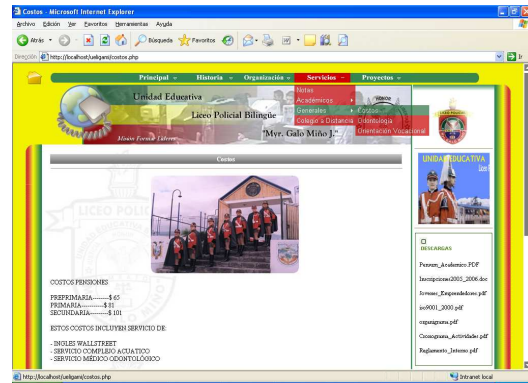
Costos - Microsoft Internet Explorer

Archivo Edición Ver Favoritos Herramientas Ayuda

Atrás Búsqueda Favoritos

Dirección http://localhost/uelgani/costos.php

Principal Historia Organización Servicios Proyectos

Notas
Académicos
Generales
Colegio a Distancia

Costos
Odontología
Orientación Vocacional

Unidad Educativa
Liceo Policial Bilingüe
"Myr. Galo Miño J."

Costos

UNIDAD EDUCATIVA

DESCARGAS

Pensum_Academico.PDF
Inscripciones2005_2006.doc
Jovenes_Emprendedores.pdf
iso9001_2000.pdf
cepunigrama.pdf
Cronograma_Actividades.pdf
Reglamento_Interno.pdf

COSTOS PENSIONES

PREPRIMARIA---------$ 65
PRIMARIA-----------$ 81
SECUNDARIA---------$ 101

ESTOS COSTOS INCLUYEN SERVICIO DE:

- INGLES WALLSTREET
- SERVICIO COMPLEJO ACUATICO
- SERVICIO MÉDICO ODONTOLÓGICO

http://localhost/uelgani/costos.php

Intranet local